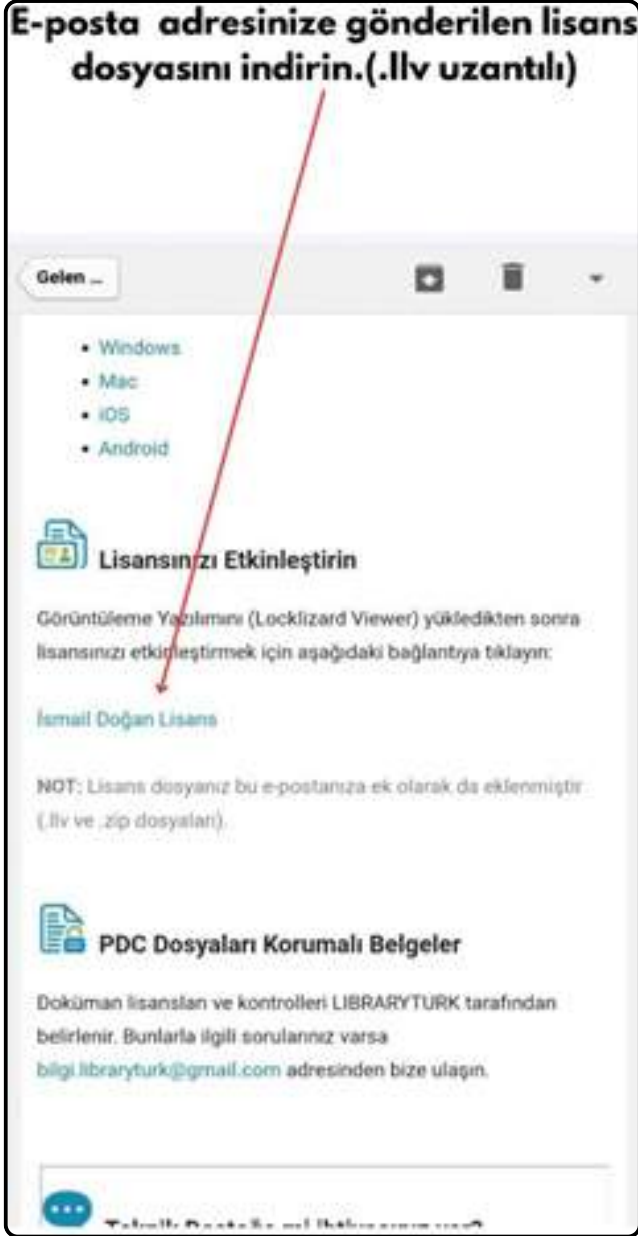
E-posta adresinize gönderilen lisans dosyasını indirin.(.llv uzantılı)

Gelen ...

- Windows
- Mac
- iOS
- Android

Lisansınızı Etkinleştirin

Görüntüleme Yazılımını (Locklizard Viewer) yükledikten sonra lisansınızı etkinleştirmek için aşağıdaki bağlantıya tıklayın:

İsmail Doğan Lisans

NOT: Lisans dosyanız bu e-postanıza ek olarak da eklenmiştir (.llv ve .zip dosyaları).

PDC Dosyaları Korumalı Belgeler

Doküman lisansları ve kontrolleri LIBRARYTURK tarafından belirlenir. Bunlarla ilgili sorularınız varsa bilgi.libraryturk@gmail.com adresinden bize ulaşın.

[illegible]